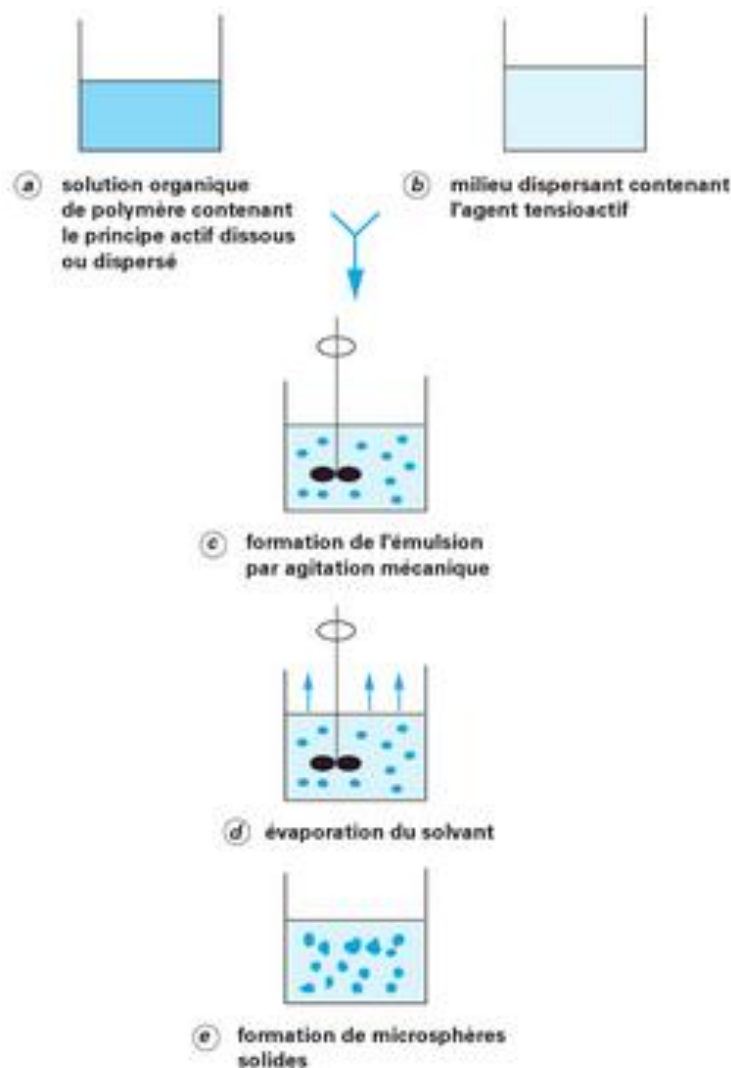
ⓐ solution organique de polymère contenant le principe actif dissous ou dispersé

ⓑ milieu dispersant contenant l'agent tensioactif

ⓒ formation de l'émulsion par agitation mécanique

ⓓ évaporation du solvant

ⓔ formation de microsphères solides